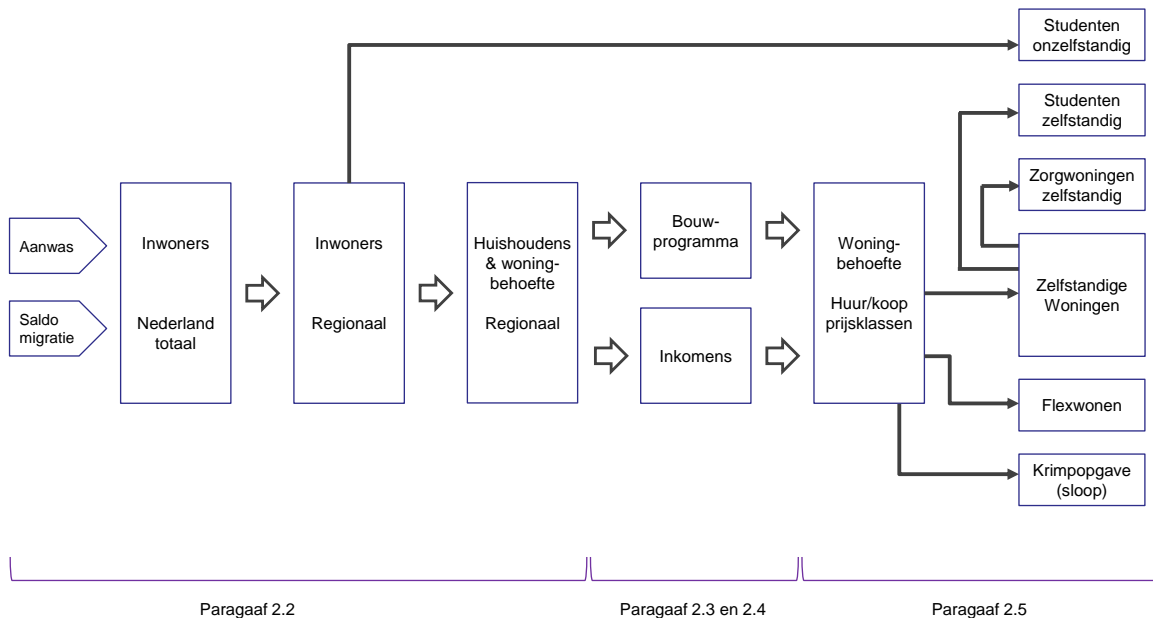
Aanwas

Saldo migratie

Inwoners

Nederland totaal

Inwoners

Regionaal

Huishoudens & woningbehoefte

Regionaal

Bouwprogramma

Inkomens

Woningbehoefte

Huur/koop prijsklassen

Studenten onzelfstandig

Studenten zelfstandig

Zorgwoningen zelfstandig

Zelfstandige Woningen

Flexwonen

Krimpopgave (sloop)

Paragaaf 2.2

Paragaaf 2.3 en 2.4

Paragaaf 2.5